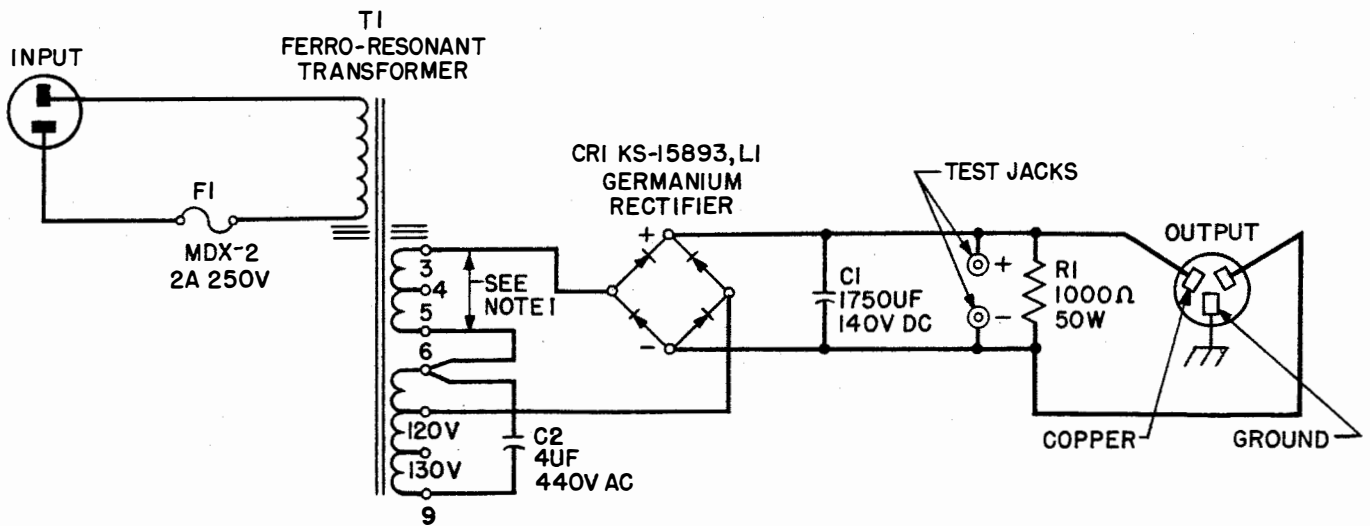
INPUT

T1
FERRO-RESONANT
TRANSFORMER

F1
MDX-2
2A 250V

3
4
5
6
120V
130V
9

SEE
NOTE 1

C2
4UF
440V AC

CR1 KS-15893, L1
GERMANIUM
RECTIFIER

+
−

C1
1750UF
140V DC

TEST JACKS

+
−

R1
1000Ω
50W

OUTPUT

COPPER

GROUND